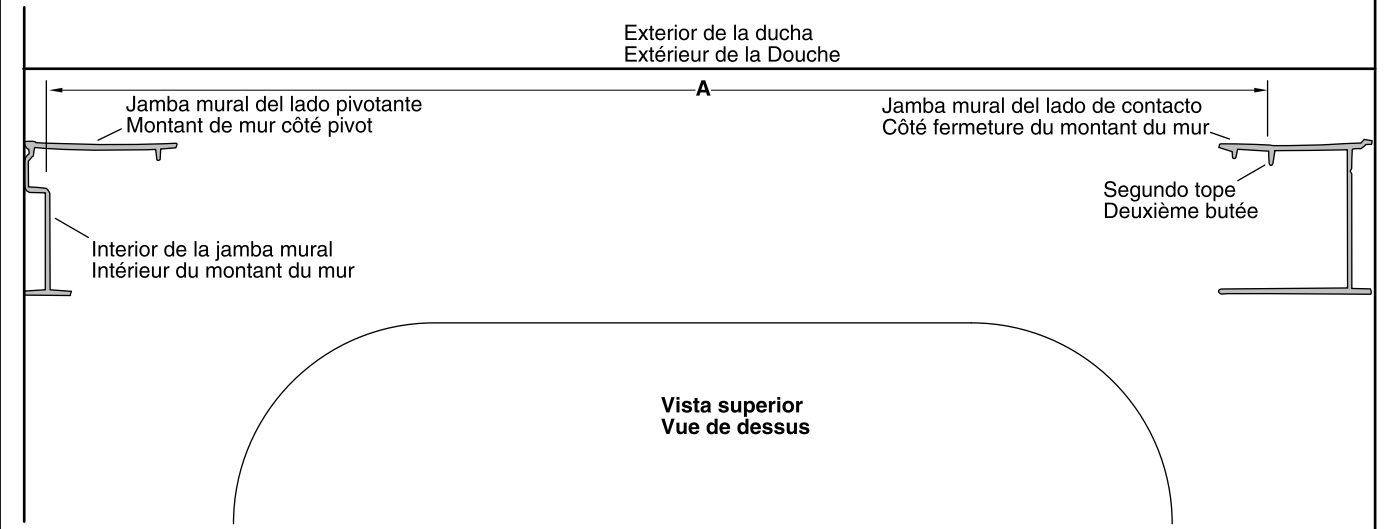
Exterior de la ducha
Extérieur de la Douche

A

Jamba mural del lado pivotante
Montant de mur côté pivot

Jamba mural del lado de contacto
Côté fermeture du montant du mur

Segundo tope
Deuxième butée

Interior de la jamba mural
Intérieur du montant du mur

Vista superior
Vue de dessus